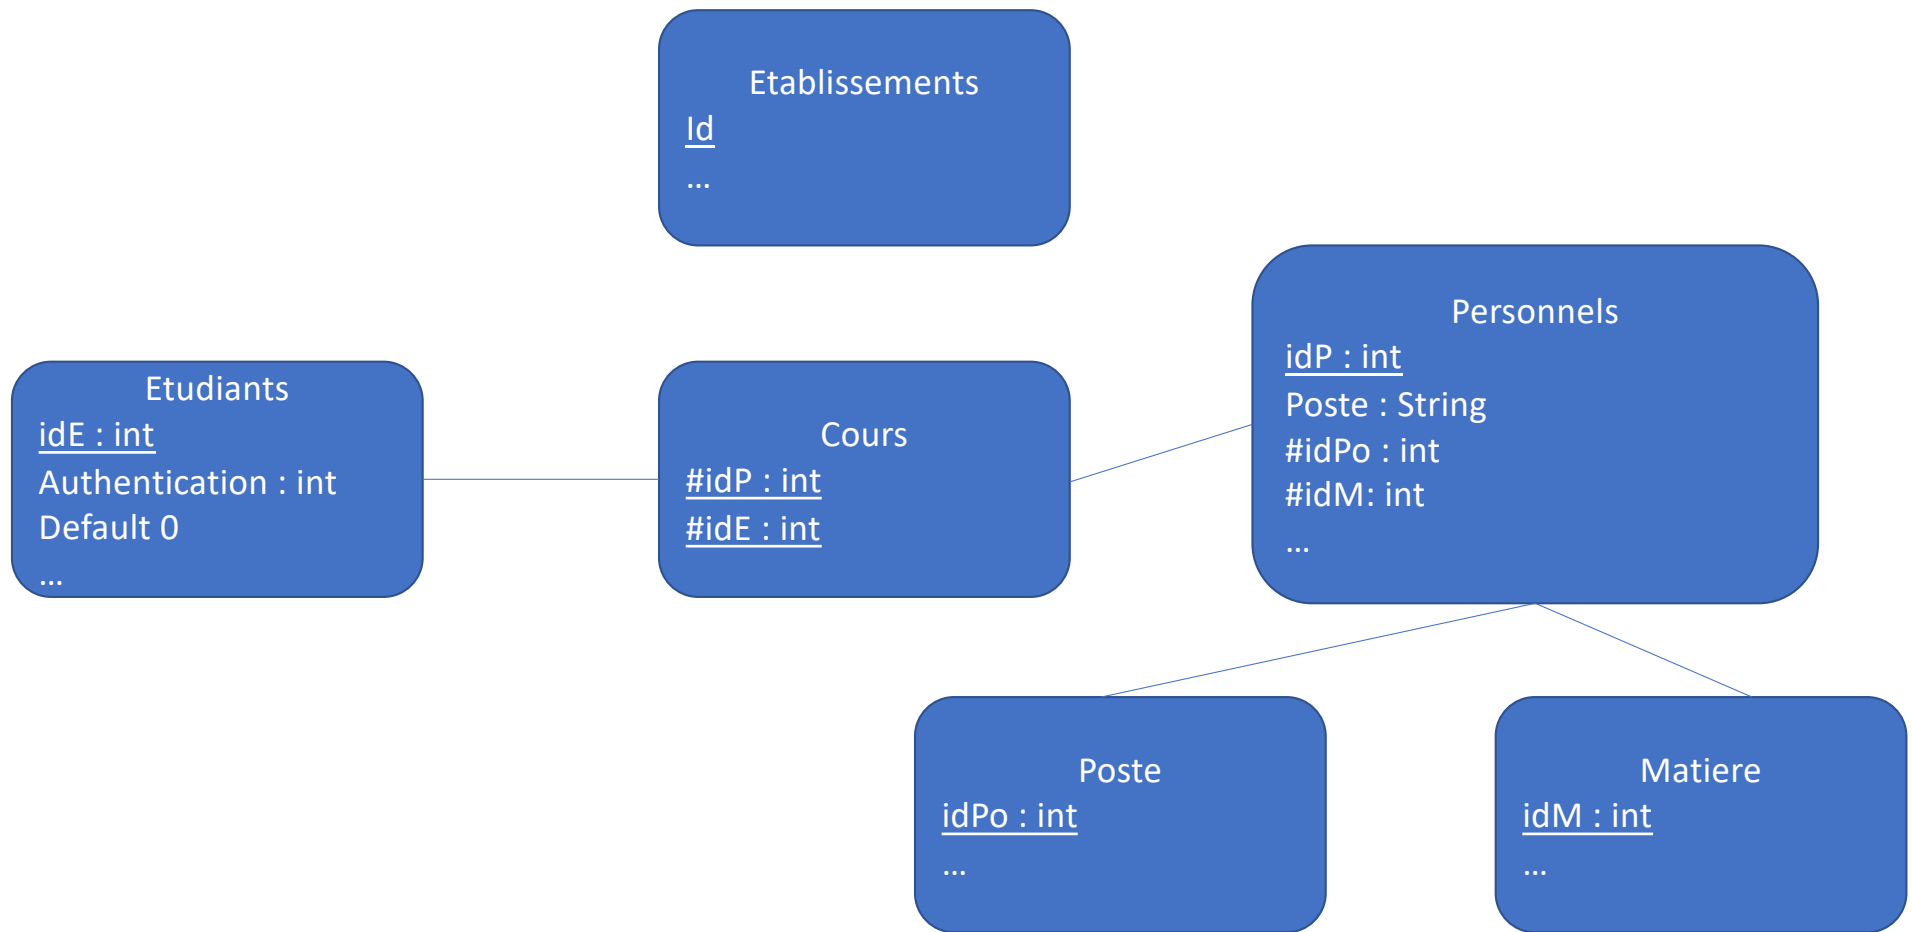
Etablissements
Id
…

Etudiants
idE : int
Authentication : int
Default 0
…

Cours
#idP : int
#idE : int

Personnels
idP : int
Poste : String
#idPo : int
#idM: int
…

Poste
idPo : int
…

Matiere
idM : int
…